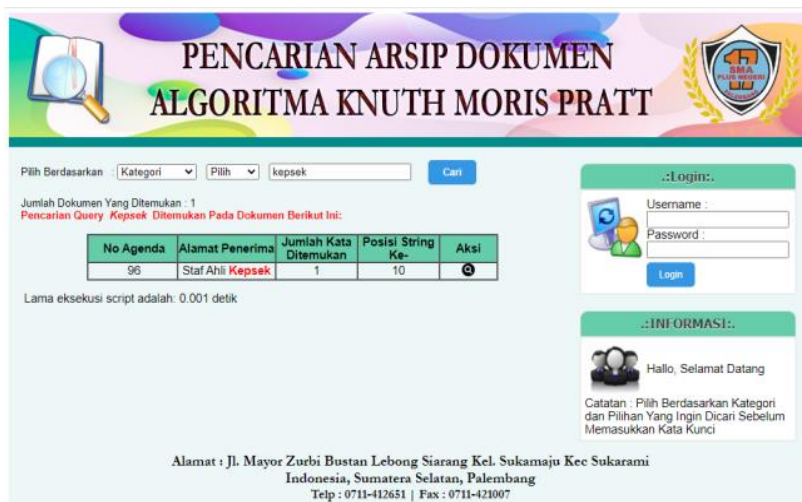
PENCARIAN ARSIP DOKUMEN
ALGORITMA KNUTH MORIS PRATT

17
SMA PLUS NEGERI

Pilih Berdasarkan : Kategori Pilih kepsek Cari

Jumlah Dokumen Yang Ditemukan : 1
Pencarian Query *Kepsek* Ditemukan Pada Dokumen Berikut Ini:

| No Agenda | Alamat Penerima | Jumlah Kata Ditemukan | Posisi String Ke- | Aksi |
|---|---|---|---|---|
| 96 | Staf Ahli Kepsek | 1 | 10 | |

Lama eksekusi script adalah: 0.001 detik

.:Login:.
Username :
Password :
Login

.:INFORMASI:.
Hallo, Selamat Datang

Catatan : Pilih Berdasarkan Kategori dan Pilihan Yang Ingin Dicari Sebelum Memasukkan Kata Kunci

Alamat : Jl. Mayor Zurbi Bustan Lebong Siarang Kel. Sukamaju Kec Sukarami
Indonesia, Sumatera Selatan, Palembang
Telp : 0711-412651 | Fax : 0711-421007